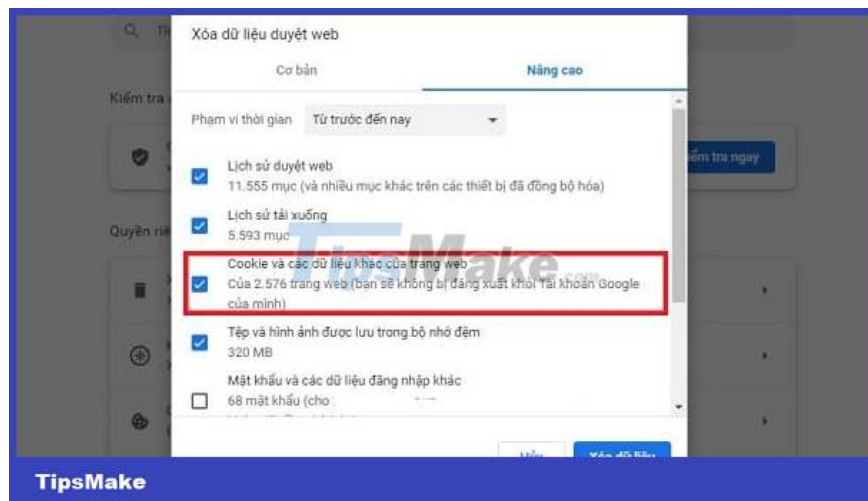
Xóa dữ liệu duyệt web

Cơ bản

Nâng cao

Kiểm tra

Phạm vi thời gian

Từ trước đến nay

kiểm tra ngay

Lịch sử duyệt web
11.555 mục (và nhiều mục khác trên các thiết bị đã đồng bộ hóa)

Lịch sử tải xuống
5.593 mục

Quyền riê

TipsMake.com

Cookie và các dữ liệu khác của trang web
Của 2.576 trang web (bạn sẽ không bị đăng xuất khỏi Tài khoản Google của mình)

Tệp và hình ảnh được lưu trong bộ nhớ đệm
320 MB

Mật khẩu và các dữ liệu đăng nhập khác
68 mật khẩu (cho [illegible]

Hủy

Xóa dữ liệu

TipsMake